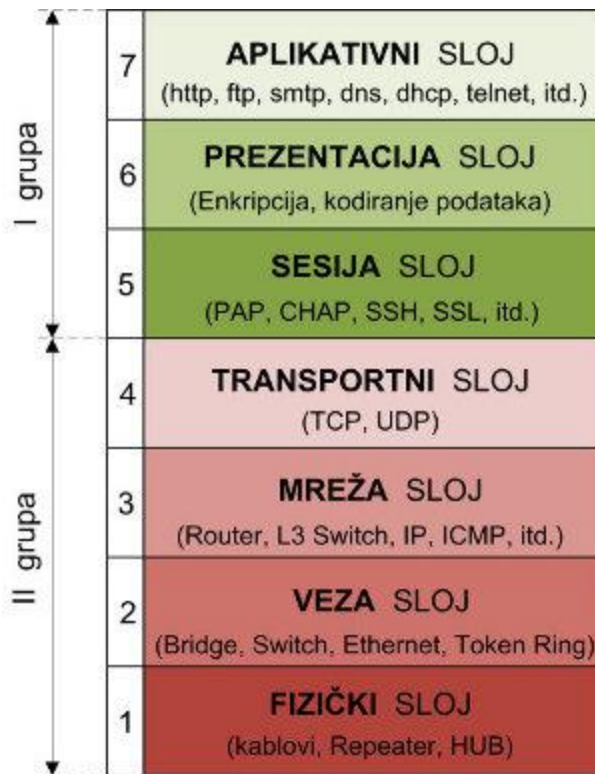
I grupa

II grupa

| | |
|---|---|
| 7 | **APLIKATIVNI** SLOJ (http, ftp, smtp, dns, dhcp, telnet, itd.) |
| 6 | **PREZENTACIJA** SLOJ (Enkripcija, kodiranje podataka) |
| 5 | **SESIJA** SLOJ (PAP, CHAP, SSH, SSL, itd.) |
| 4 | **TRANSPORTNI** SLOJ (TCP, UDP) |
| 3 | **MREŽA** SLOJ (Router, L3 Switch, IP, ICMP, itd.) |
| 2 | **VEZA** SLOJ (Bridge, Switch, Ethernet, Token Ring) |
| 1 | **FIZIČKI** SLOJ (kablovi, Repeater, HUB) |